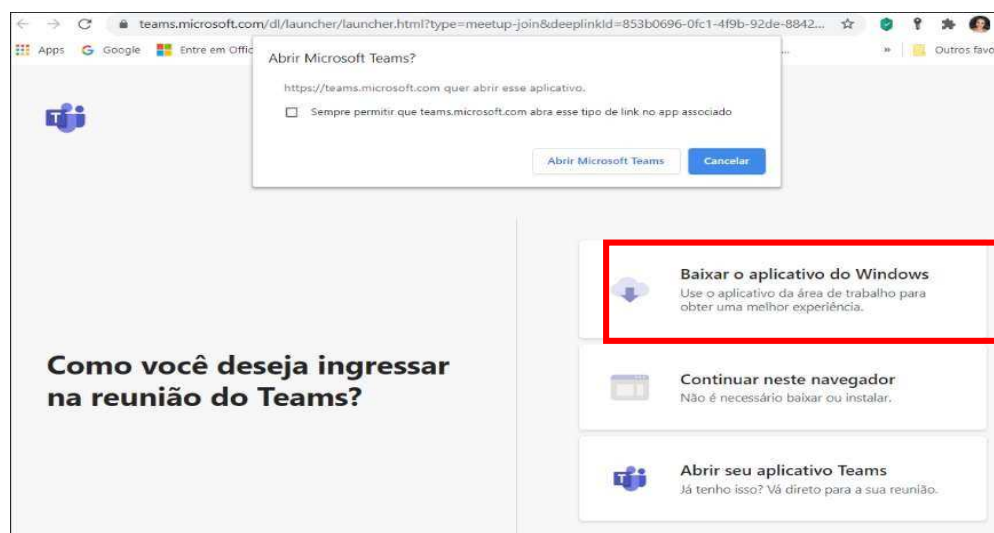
teams.microsoft.com/dl/launcher/launcher.html?type=meetup-join&deeplinkId=853b0696-0fc1-4f9b-92de-8842...

Apps Google Entre em Offic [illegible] » Outros favo

Abrir Microsoft Teams?

https://teams.microsoft.com quer abrir esse aplicativo.

Sempre permitir que teams.microsoft.com abra esse tipo de link no app associado

Abrir Microsoft Teams Cancelar

Como você deseja ingressar na reunião do Teams?

Baixar o aplicativo do Windows
Use o aplicativo da área de trabalho para obter uma melhor experiência.

Continuar neste navegador
Não é necessário baixar ou instalar.

Abrir seu aplicativo Teams
Já tenho isso? Vá direto para a sua reunião.